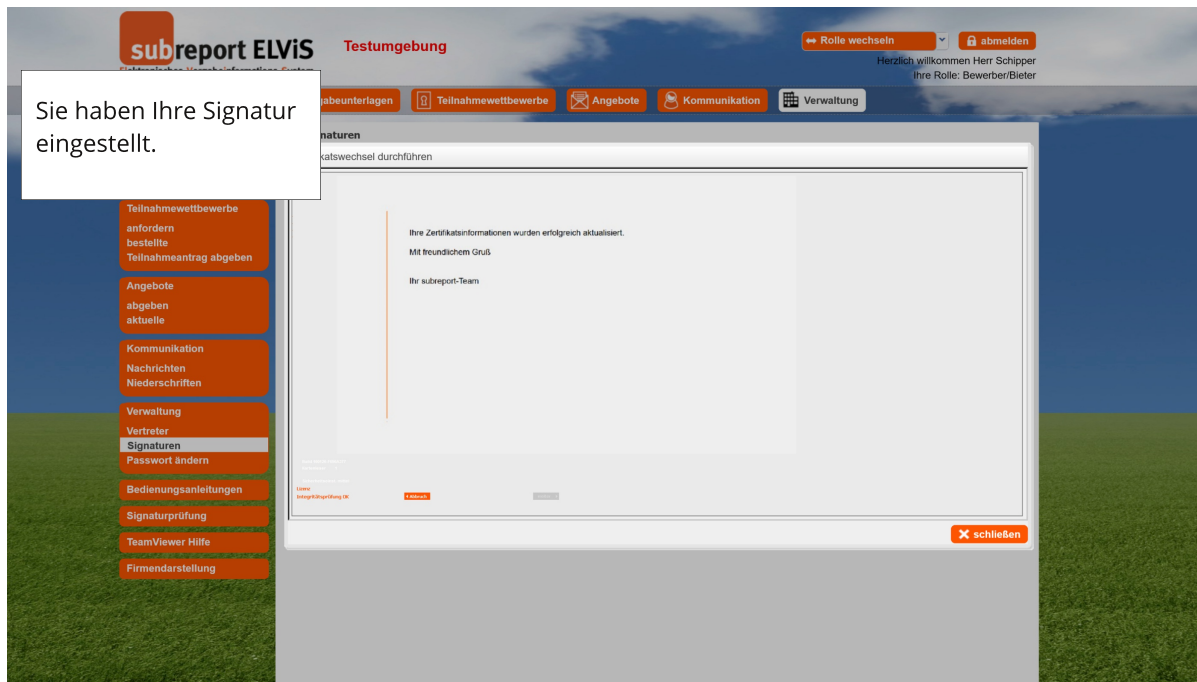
subreport ELViS

Elektronisches Vergabeinformations-System

Testumgebung

Rolle wechseln

abmelden

Herzlich willkommen Herr Schipper

Ihre Rolle: Bewerber/Bieter

Sie haben Ihre Signatur eingestellt.

gabeunterlagen

Teilnahmewettbewerbe

Angebote

Kommunikation

Verwaltung

naturen

katswechsel durchführen

Ihre Zertifikatsinformationen wurden erfolgreich aktualisiert.

Mit freundlichem Gruß

Ihr subreport-Team

Teilnahmewettbewerbe
anfordern
bestellte
Teilnahmeantrag abgeben

Angebote
abgeben
aktuelle

Kommunikation
Nachrichten
Niederschriften

Verwaltung
Vertreter
Signaturen
Passwort ändern

Bedienungsanleitungen

Signaturprüfung

TeamViewer Hilfe

Firmendarstellung

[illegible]

Lizenz
Integritätsprüfung OK

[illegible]

schließen